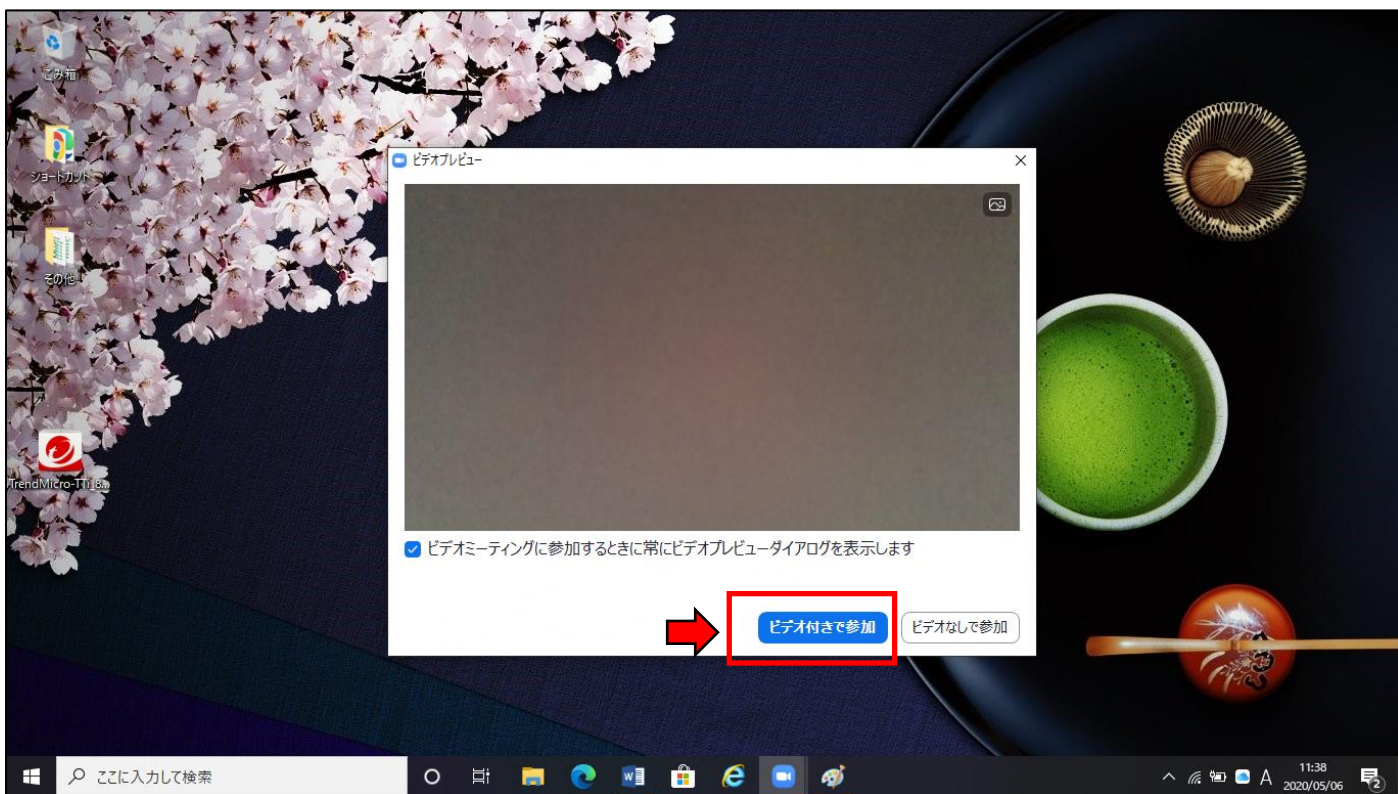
ごみ箱

ショートカット

その他

TrendMicro-TTi18...

ビデオプレビュー

ビデオミーティングに参加するときに常にビデオプレビューダイアログを表示します

ビデオ付きで参加

ビデオなしで参加

ここに入力して検索

A

11:38
2020/05/06

2